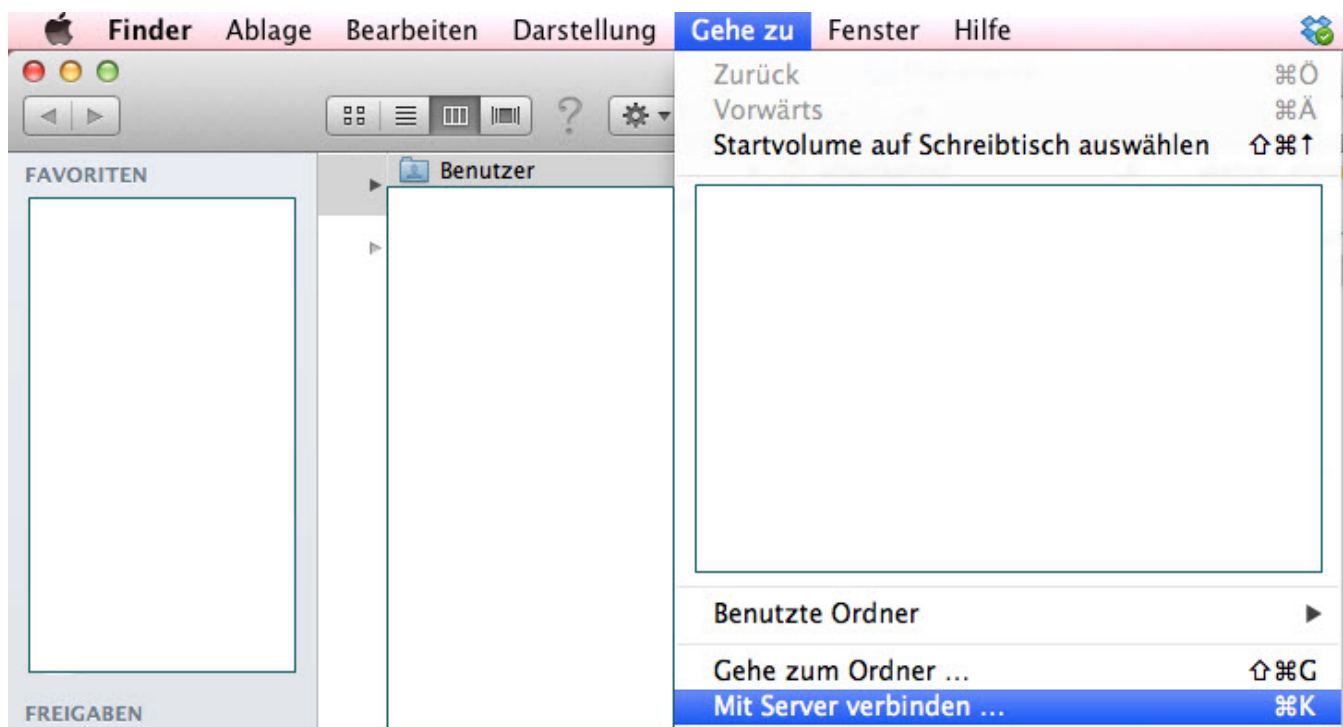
Finder Ablage Bearbeiten Darstellung Gehe zu Fenster Hilfe

FAVORITEN

FREIGABEN

Benutzer

Zurück ⌘Ö
Vorwärts ⌘Ä
Startvolume auf Schreibtisch auswählen ⇧⌘↑

Benutzte Ordner ▶

Gehe zum Ordner … ⇧⌘G
Mit Server verbinden … ⌘K